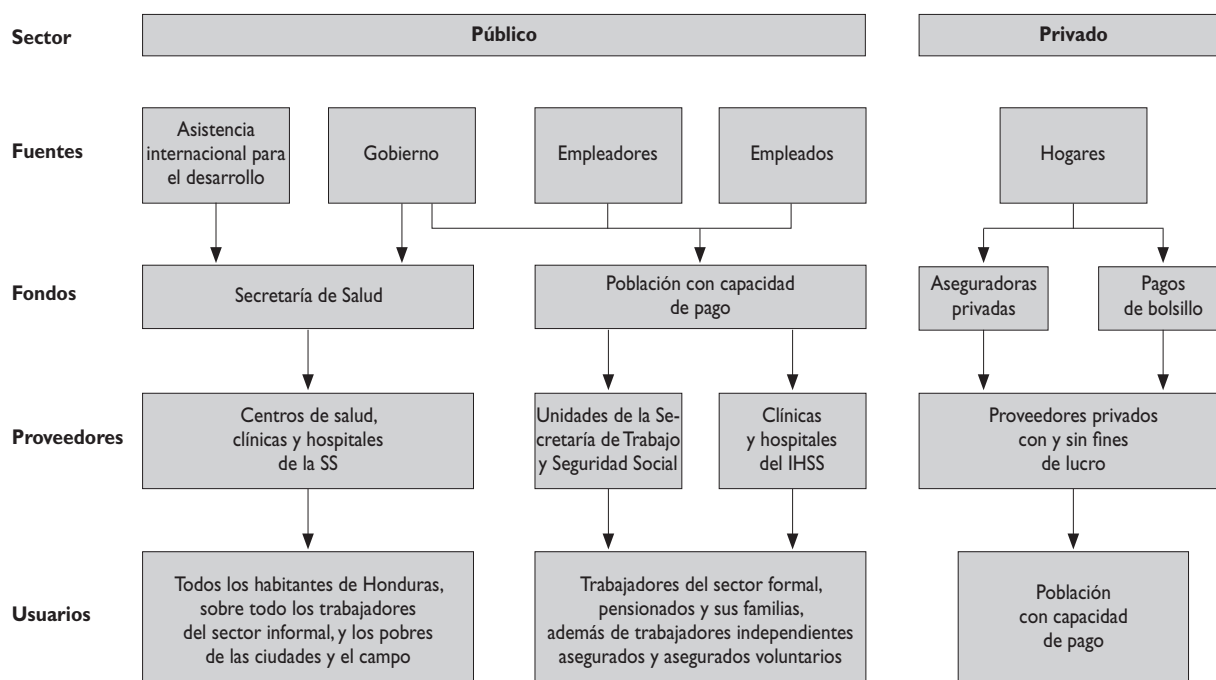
Sector

Público

Privado

Fuentes

Asistencia internacional para el desarrollo

Gobierno

Empleadores

Empleados

Hogares

Fondos

Secretaría de Salud

Población con capacidad de pago

Aseguradoras privadas

Pagos de bolsillo

Proveedores

Centros de salud, clínicas y hospitales de la SS

Unidades de la Secretaría de Trabajo y Seguridad Social

Clínicas y hospitales del IHSS

Proveedores privados con y sin fines de lucro

Usuarios

Todos los habitantes de Honduras, sobre todo los trabajadores del sector informal, y los pobres de las ciudades y el campo

Trabajadores del sector formal, pensionados y sus familias, además de trabajadores independientes asegurados y asegurados voluntarios

Población con capacidad de pago